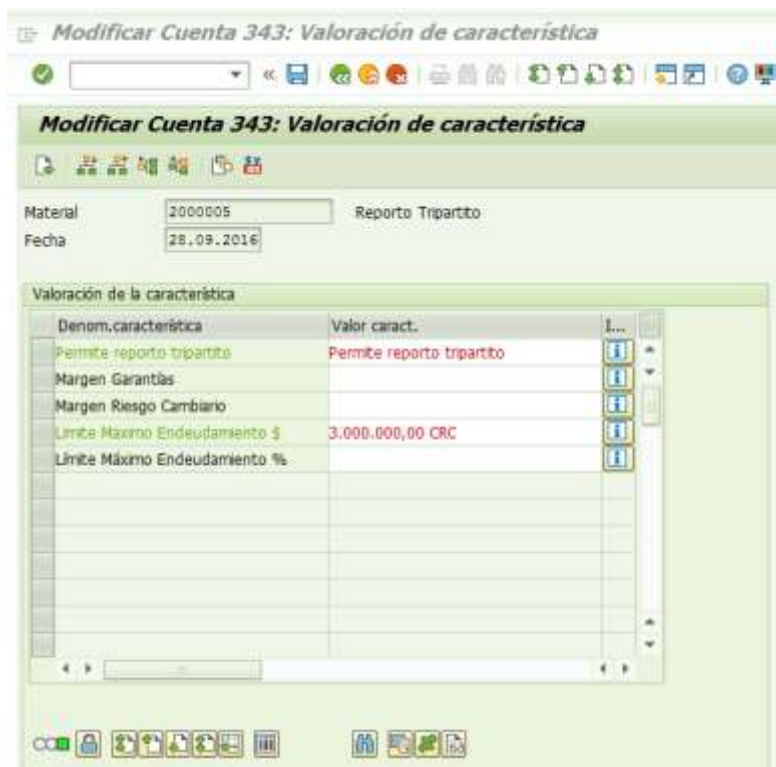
Modificar Cuenta 343: Valoración de característica

Modificar Cuenta 343: Valoración de característica

Material 2000005 Reporto Tripartito
Fecha 28.09.2016

Valoración de la característica

| Denom.característica | Valor caract. | I... |
|---|---|---|
| Permite reporto tripartito | Permite reporto tripartito | |
| Margen Garantías | | |
| Margen Riesgo Cambiario | | |
| Límite Máximo Endeudamiento $ | 3.000.000,00 CRC | |
| Límite Máximo Endeudamiento % | | |